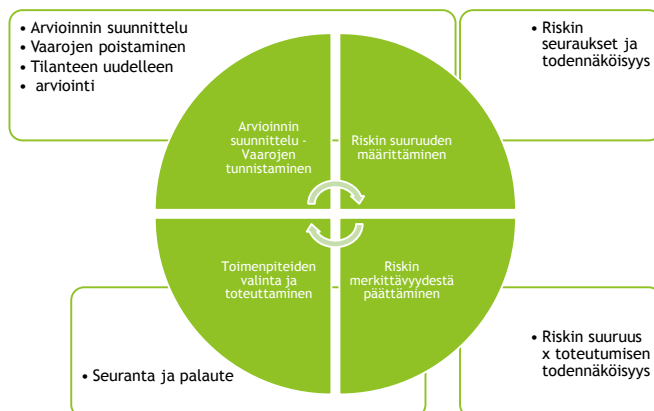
• Arvioinnin suunnittelu
• Vaarojen poistaminen
• Tilanteen uudelleen
• arviointi

• Riskin seuraukset ja todennäköisyys

Arvioinnin suunnittelu - Vaarojen tunnistaminen

Riskin suuruuden määrittäminen

Toimenpiteiden valinta ja toteuttaminen

Riskin merkittävyydestä päättäminen

• Seuranta ja palaute

• Riskin suuruus x toteutumisen todennäköisyys